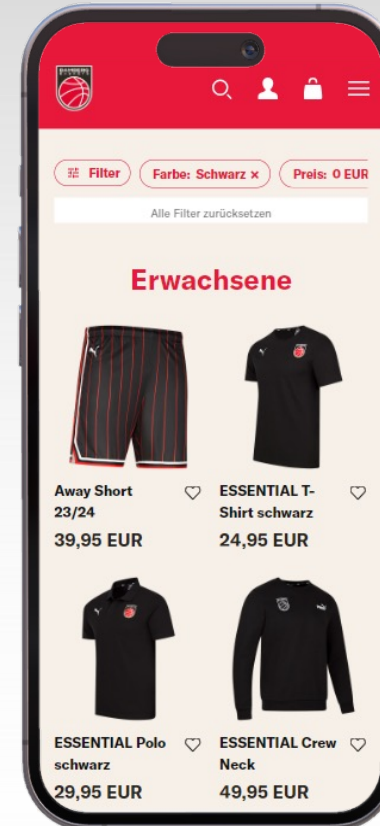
Filter
Farbe: Schwarz ×
Preis: 0 EUR
Alle Filter zurücksetzen

Erwachsene

Away Short 23/24
39,95 EUR

ESSENTIAL T-Shirt schwarz
24,95 EUR

ESSENTIAL Polo schwarz
29,95 EUR

ESSENTIAL Crew Neck
49,95 EUR